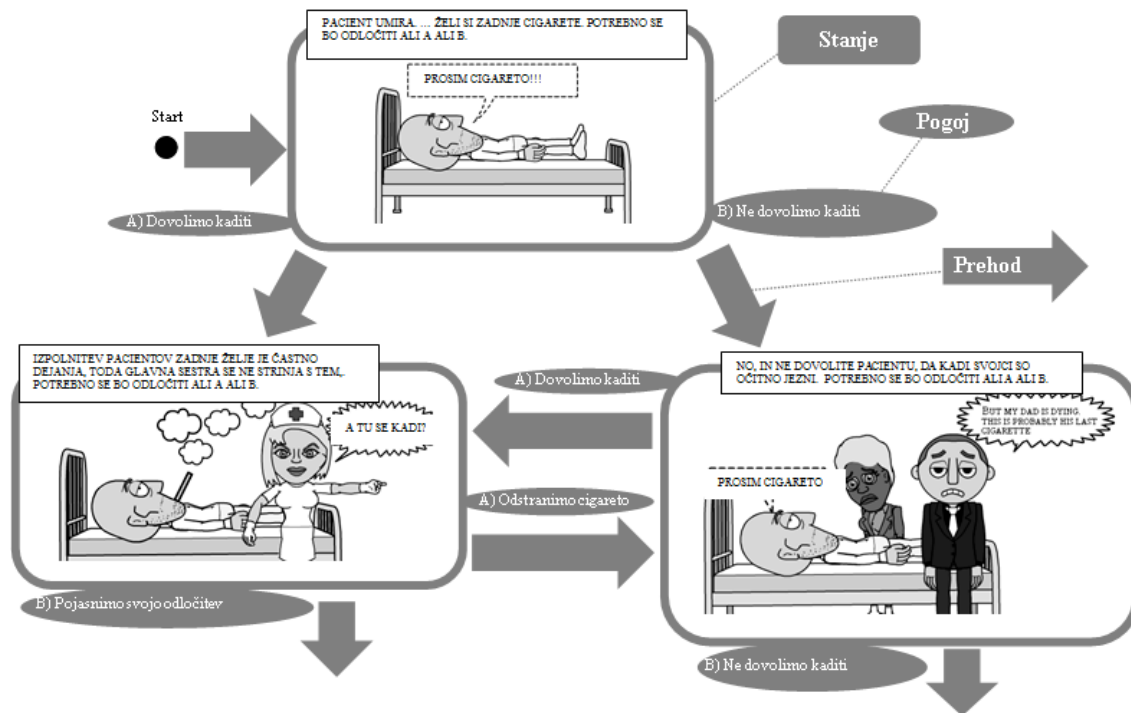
PACIENT UMIRA. … ŽELI SI ZADNJE CIGARETE. POTREBNO SE BO ODLOČITI ALI A ALI B.

PROSIM CIGARETO!!!

Stanje

Pogoj

Start

A) Dovolimo kaditi

B) Ne dovolimo kaditi

Prehod

IZPOLNITEV PACIENTOV ZADNJE ŽELJE JE ČASTNO DEJANJA, TODA GLAVNA SESTRA SE NE STRINJA S TEM, POTREBNO SE BO ODLOČITI ALI A ALI B.

A TU SE KADI?

A) Dovolimo kaditi

NO, IN NE DOVOLITE PACIENTU, DA KADI. SVOJCI SO OČITNO JEZNI. POTREBNO SE BO ODLOČITI ALI A ALI B.

BUT MY DAD IS DYING. THIS IS PROBABLY HIS LAST CIGARETTE

PROSIM CIGARETO

A) Odstranimo cigareto

B) Pojasnimo svojo odločitev

B) Ne dovolimo kaditi